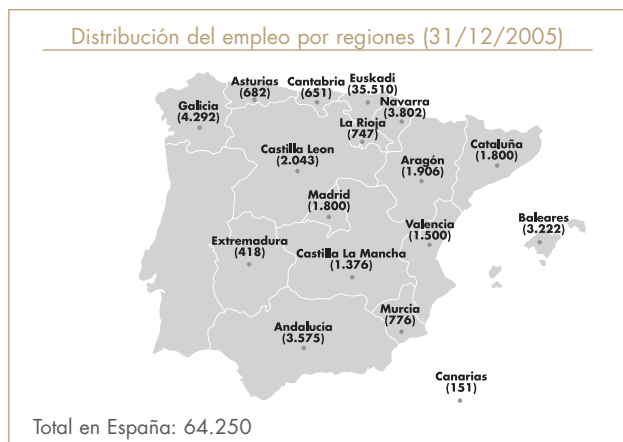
Distribución del empleo por regiones (31/12/2005)

Asturias (682)
Cantabria (651)
Euskadi (35.510)
Galicia (4.292)
Navarra (3.802)
La Rioja (747)
Castilla Leon (2.043)
Aragón (1.906)
Cataluña (1.800)
Madrid (1.800)
Valencia (1.500)
Baleares (3.222)
Extremadura (418)
Castilla La Mancha (1.376)
Murcia (776)
Andalucía (3.575)
Canarias (151)

Total en España: 64.250